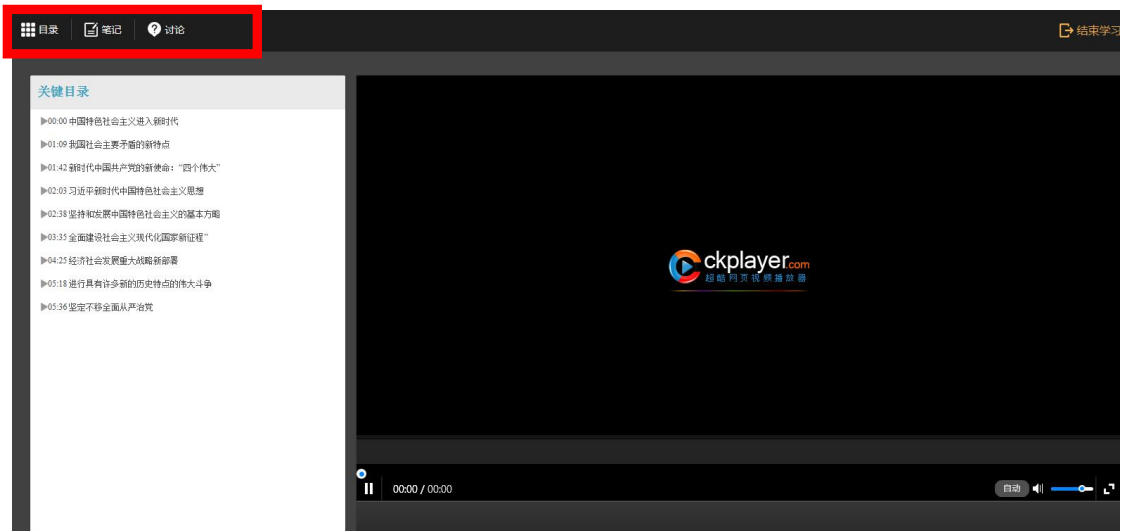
目录 笔记 讨论

结束学习

关键目录

▶00:00 中国特色社会主义进入新时代
▶01:09 我国社会主要矛盾的新特点
▶01:42 新时代中国共产党的新使命："四个伟大"
▶02:03 习近平新时代中国特色社会主义思想
▶02:38 坚持和发展中国特色社会主义的基本方略
▶03:35 全面建设社会主义现代化国家新征程"
▶04:25 经济社会发展重大战略新部署
▶05:18 进行具有许多新的历史特点的伟大斗争
▶05:36 坚定不移全面从严治党

ckplayer.com
超酷网页视频播放器

00:00 / 00:00

自动